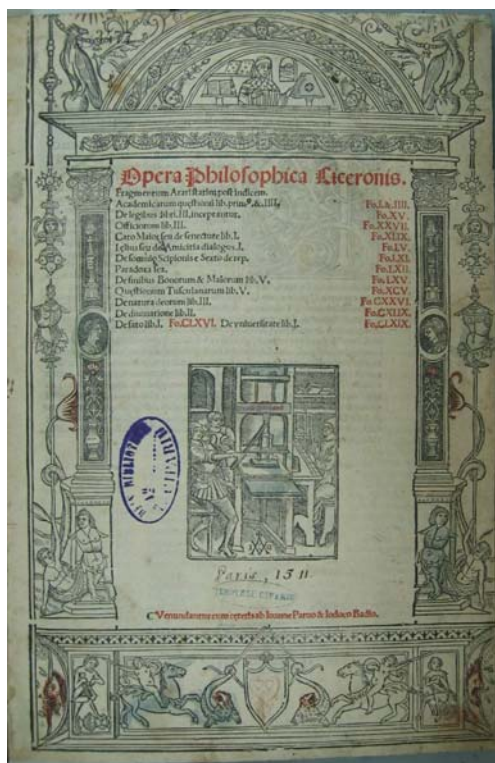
Opera Philosophica Ciceronis.

Fragmentum Arati statim post indicem.
Academicarum quæstionum lib. primus, & .IIII.	Fo.I.& .IIII.
De legibus lib. III. incæpte metur.	Fo.XV.
Officiorum lib. III.	Fo.XXVII.
Cato Maior seu de Senectute lib. I.	Fo.XLIX.
Lælius seu de Amicitia dialogus. I.	Fo.LV.
De somnio Scipionis e Sexto de rep.	Fo.LXI.
Paradoxa sex.	Fo.LXII.
De finibus Bonorum & Malorum lib. V.	Fo.LXV.
Quæstionum Tusculanarum lib. V.	Fo.XCV.
De natura deorum lib. III.	Fo.CXXVI.
De diuinatione lib. II.	Fo.CXLIX.
De fato lib. I. Fo.CLXVI. De vniuersitate lib. I.	Fo.CLXIX.

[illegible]

Paris, 1511

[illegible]

Venundantur cum reperiuntur ab Ioanne Paruo & Iodoco Badio.